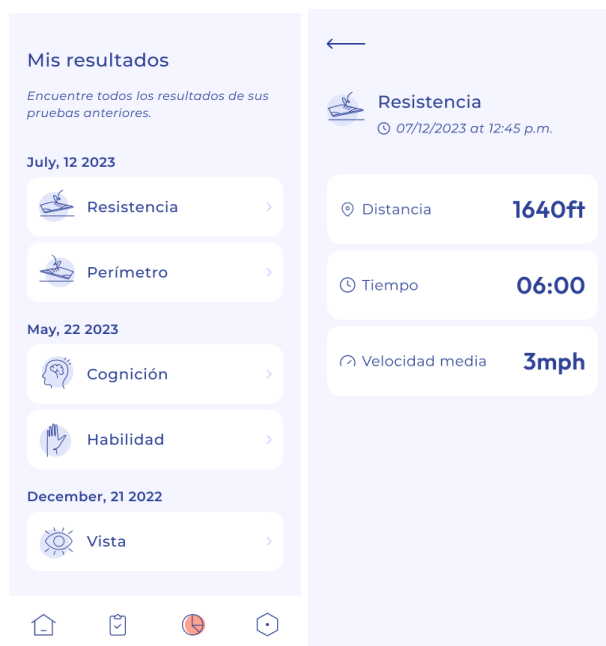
Mis resultados

Encuentre todos los resultados de sus pruebas anteriores.

July, 12 2023

Resistencia

Perímetro

May, 22 2023

Cognición

Habilidad

December, 21 2022

Vista

Resistencia
07/12/2023 at 12:45 p.m.

Distancia 1640ft

Tiempo 06:00

Velocidad media 3mph